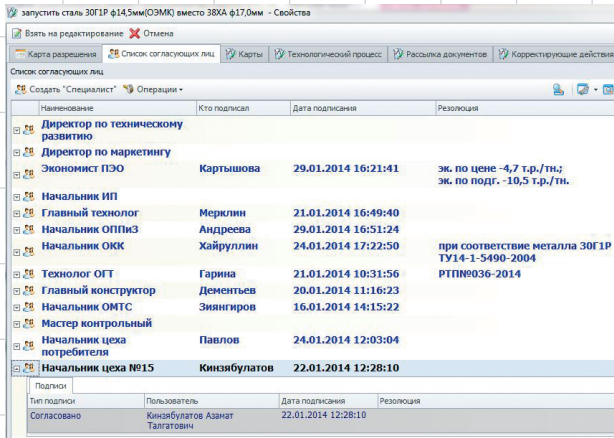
запустить сталь 30Г1Р ф14,5мм(ОЭМК) вместо 38ХА ф17,0мм - Свойства

Взять на редактирование | Отмена

Карта разрешения | Список согласующих лиц | Карты | Технологический процесс | Рассылка документов | Корректирующие действия

Список согласующих лиц

Создать "Специалист" | Операции

| Наименование | Кто подписал | Дата подписания | Резолюция |
|---|---|---|---|
| Директор по техническому развитию | | | |
| Директор по маркетингу | | | |
| Экономист ПЭО | Картышова | 29.01.2014 16:21:41 | эк. по цене -4,7 т.р./тн.; эк. по подг. -10,5 т.р./тн. |
| Начальник ИП | | | |
| Главный технолог | Мерклин | 21.01.2014 16:49:40 | |
| Начальник ОППиЗ | Андреева | 29.01.2014 16:51:24 | |
| Начальник ОКК | Хайруллин | 24.01.2014 17:22:50 | при соответствие металла 30Г1Р ТУ14-1-5490-2004 |
| Технолог ОГТ | Гарина | 21.01.2014 10:31:56 | РТП№036-2014 |
| Главный конструктор | Дементьев | 20.01.2014 11:16:23 | |
| Начальник ОМТС | Зиянгиров | 16.01.2014 14:15:22 | |
| Мастер контрольный | | | |
| Начальник цеха потребителя | Павлов | 24.01.2014 12:03:04 | |
| Начальник цеха №15 | Кинзябулатов | 22.01.2014 12:28:10 | |

Подписи

| Тип подписи | Пользователь | Дата подписания | Резолюция |
|---|---|---|---|
| Согласовано | Кинзябулатов Азамат Талгатович | 22.01.2014 12:28:10 | |